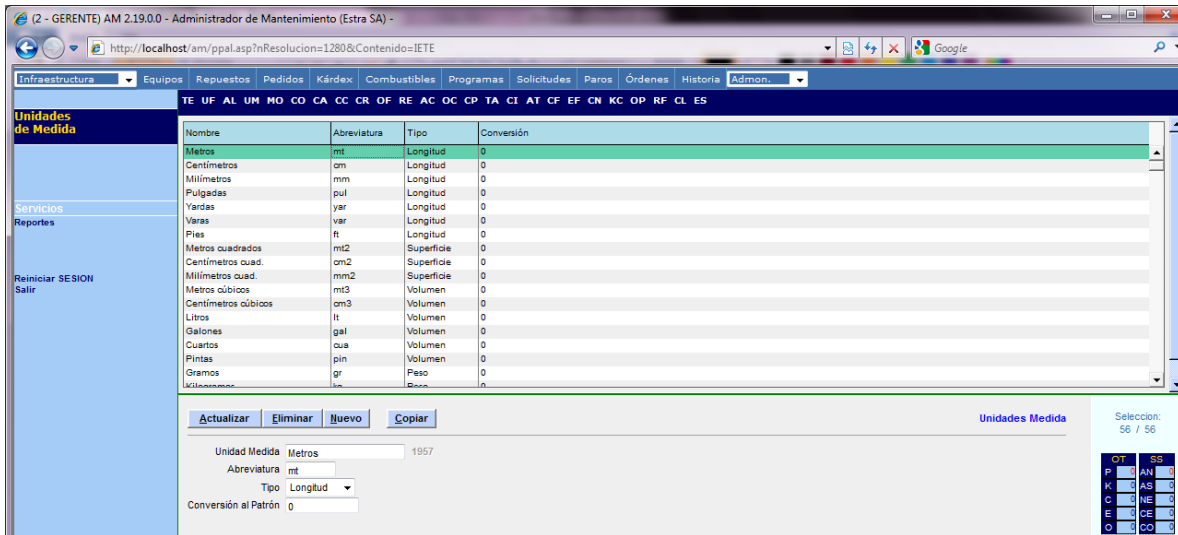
(2 - GERENTE) AM 2.19.0.0 - Administrador de Mantenimiento (Estra SA) -

http://localhost/am/ppal.asp?nResolucion=1280&Contenido=IETE

Google

Infraestructura | Equipos | Repuestos | Pedidos | Kárdex | Combustibles | Programas | Solicitudes | Paros | Órdenes | Historia | Admon.

TE UF AL UM MO CO CA CC CR OF RE AC OC CP TA CI AT CF EF CN KC OP RF CL ES

Unidades de Medida

Servicios
Reportes

Reiniciar SESION
Salir

| Nombre | Abreviatura | Tipo | Conversión |
|---|---|---|---|
| Metros | mt | Longitud | 0 |
| Centímetros | cm | Longitud | 0 |
| Milímetros | mm | Longitud | 0 |
| Pulgadas | pul | Longitud | 0 |
| Yardas | yar | Longitud | 0 |
| Varas | var | Longitud | 0 |
| Pies | ft | Longitud | 0 |
| Metros cuadrados | mt2 | Superficie | 0 |
| Centímetros cuad. | cm2 | Superficie | 0 |
| Milímetros cuad. | mm2 | Superficie | 0 |
| Metros cúbicos | mt3 | Volumen | 0 |
| Centímetros cúbicos | cm3 | Volumen | 0 |
| Litros | lt | Volumen | 0 |
| Galones | gal | Volumen | 0 |
| Cuartos | cua | Volumen | 0 |
| Pintas | pin | Volumen | 0 |
| Gramos | gr | Peso | 0 |
| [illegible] | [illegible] | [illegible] | 0 |

Actualizar | Eliminar | Nuevo | Copiar

Unidades Medida

Seleccion:
56 / 56

Unidad Medida Metros 1957
Abreviatura mt
Tipo Longitud
Conversión al Patrón 0

| OT | | SS | |
|---|---|---|---|
| P | 0 | AN | 9 |
| K | 0 | AS | 0 |
| C | 0 | NE | 0 |
| E | 0 | CE | 0 |
| O | 0 | CO | 0 |